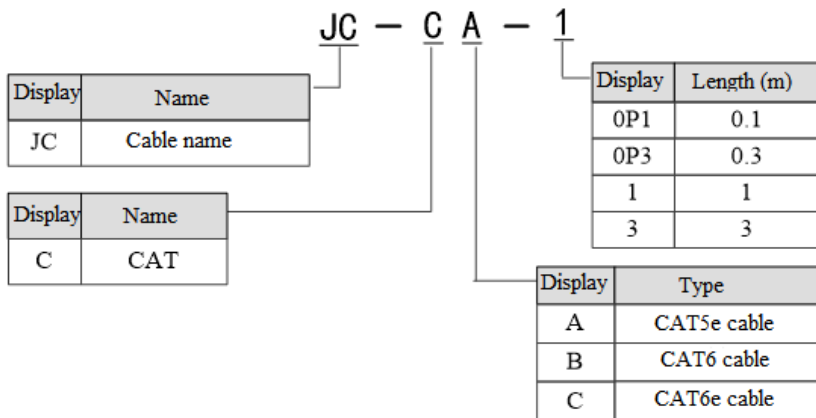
JC — C A — 1

| Display | Name |
|---|---|
| JC | Cable name |

| Display | Name |
|---|---|
| C | CAT |

| Display | Length (m) |
|---|---|
| 0P1 | 0.1 |
| 0P3 | 0.3 |
| 1 | 1 |
| 3 | 3 |

| Display | Type |
|---|---|
| A | CAT5e cable |
| B | CAT6 cable |
| C | CAT6e cable |